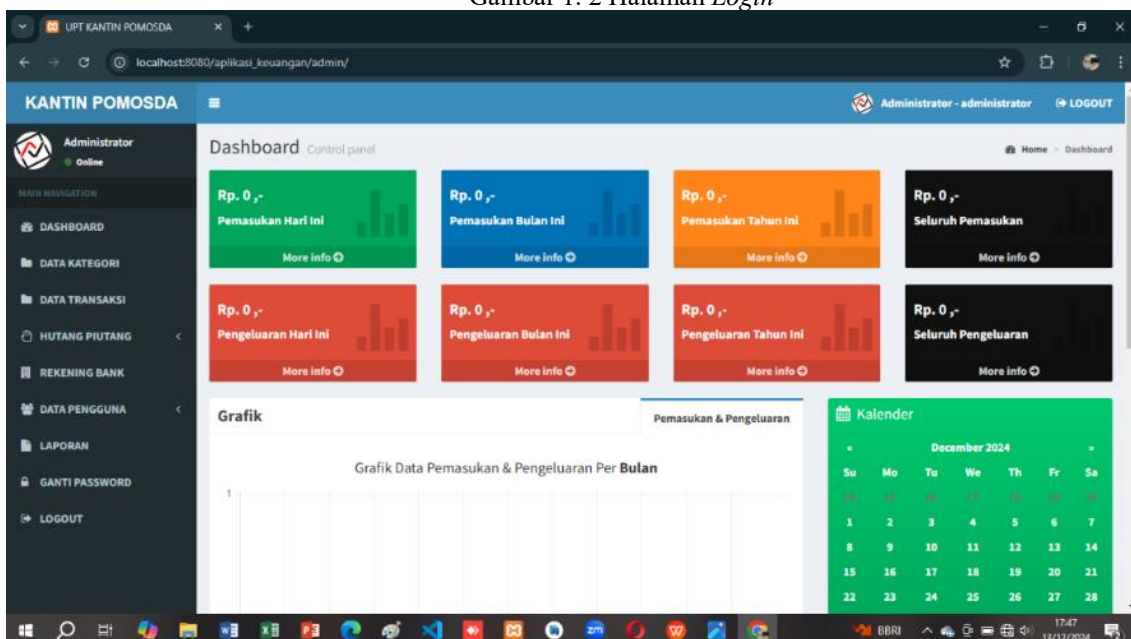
Gambar 4. 2 Halaman Login

UPT KANTIN POMOSDA

localhost:8080/aplikasi_keuangan/admin/

KANTIN POMOSDA

Administrator - administrator

LOGOUT

Administrator
Online

MAIN NAVIGATION

DASHBOARD

DATA KATEGORI

DATA TRANSAKSI

HUTANG PIUTANG

REKENING BANK

DATA PENGGUNA

LAPORAN

GANTI PASSWORD

LOGOUT

Dashboard Control panel

Home > Dashboard

Rp. 0 ,-
Pemasukan Hari Ini
More info

Rp. 0 ,-
Pemasukan Bulan Ini
More info

Rp. 0 ,-
Pemasukan Tahun Ini
More info

Rp. 0 ,-
Seluruh Pemasukan
More info

Rp. 0 ,-
Pengeluaran Hari Ini
More info

Rp. 0 ,-
Pengeluaran Bulan Ini
More info

Rp. 0 ,-
Pengeluaran Tahun Ini
More info

Rp. 0 ,-
Seluruh Pengeluaran
More info

Grafik

Pemasukan & Pengeluaran

Grafik Data Pemasukan & Pengeluaran Per **Bulan**

1

Kalender

December 2024

| Su | Mo | Tu | We | Th | Fr | Sa |
|---|---|---|---|---|---|---|
| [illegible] | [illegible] | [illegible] | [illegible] | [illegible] | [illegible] | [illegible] |
| 1 | 2 | 3 | 4 | 5 | 6 | 7 |
| 8 | 9 | 10 | 11 | 12 | 13 | 14 |
| 15 | 16 | 17 | 18 | 19 | 20 | 21 |
| 22 | 23 | 24 | 25 | 26 | 27 | 28 |

BBRI

17:47
13/12/2024